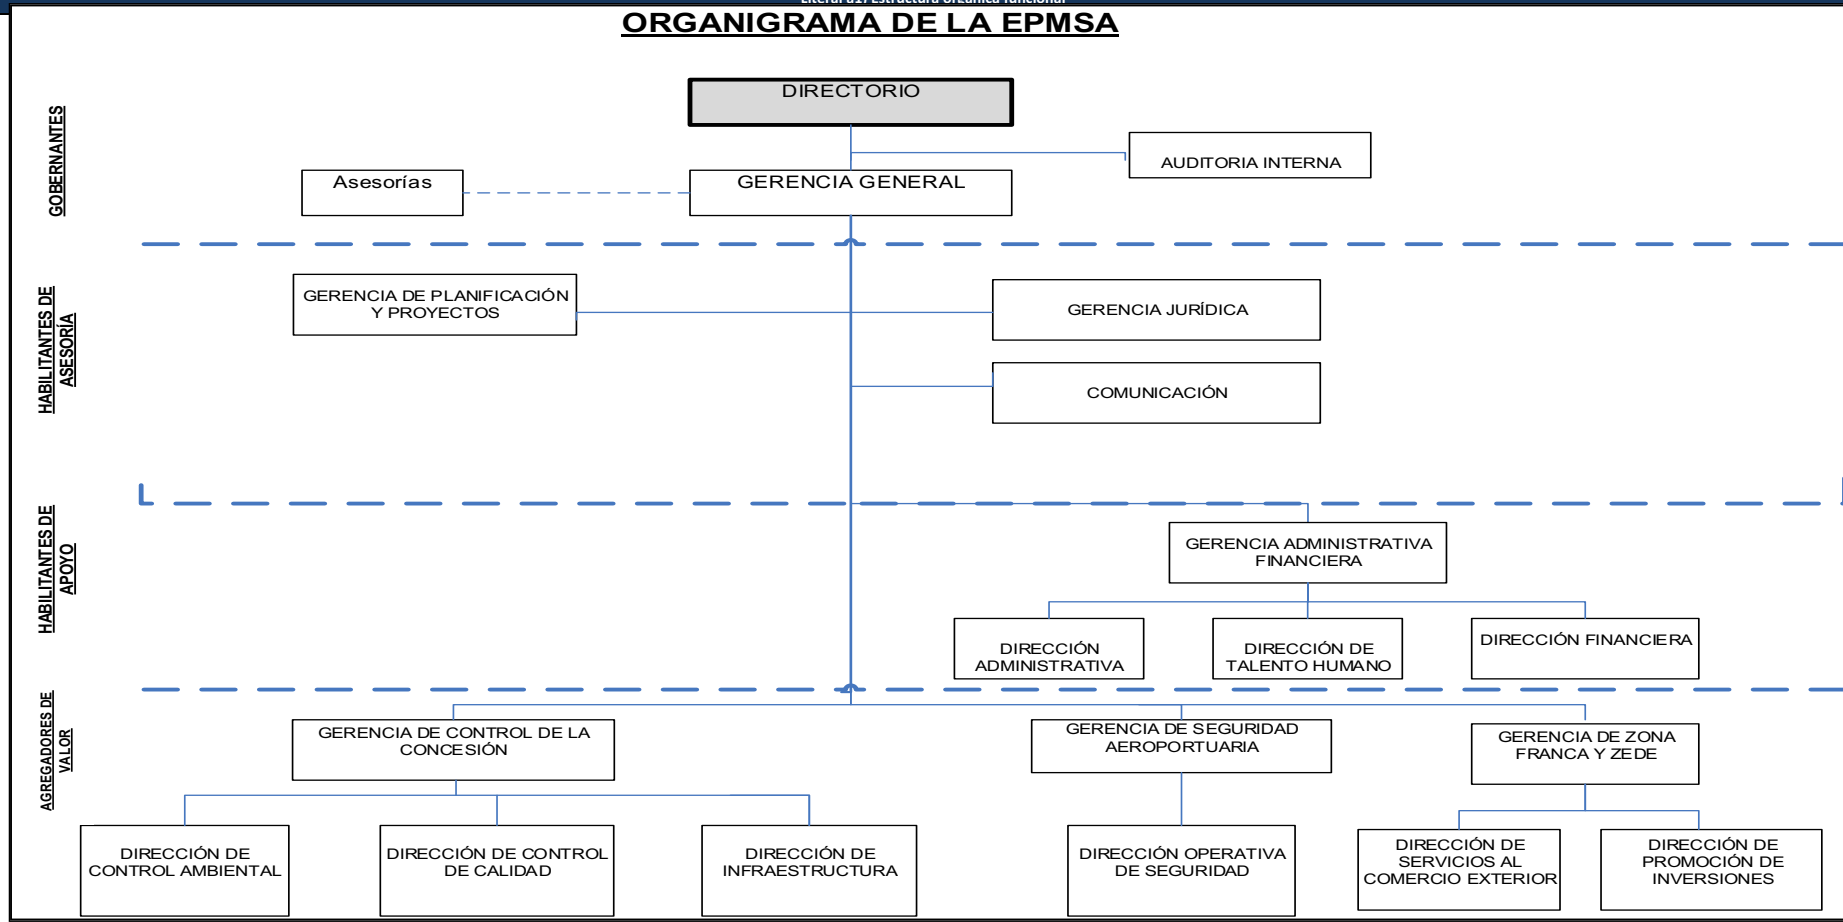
ORGANIGRAMA DE LA EPMSA

GOBERNANTES

DIRECTORIO

AUDITORIA INTERNA

Asesorías

GERENCIA GENERAL

HABILITANTES DE ASESORÍA

GERENCIA DE PLANIFICACIÓN Y PROYECTOS

GERENCIA JURÍDICA

COMUNICACIÓN

HABILITANTES DE APOYO

GERENCIA ADMINISTRATIVA FINANCIERA

DIRECCIÓN ADMINISTRATIVA

DIRECCIÓN DE TALENTO HUMANO

DIRECCIÓN FINANCIERA

AGREGADORES DE VALOR

GERENCIA DE CONTROL DE LA CONCESIÓN

GERENCIA DE SEGURIDAD AEROPORTUARIA

GERENCIA DE ZONA FRANCA Y ZEDE

DIRECCIÓN DE CONTROL AMBIENTAL

DIRECCIÓN DE CONTROL DE CALIDAD

DIRECCIÓN DE INFRAESTRUCTURA

DIRECCIÓN OPERATIVA DE SEGURIDAD

DIRECCIÓN DE SERVICIOS AL COMERCIO EXTERIOR

DIRECCIÓN DE PROMOCIÓN DE INVERSIONES